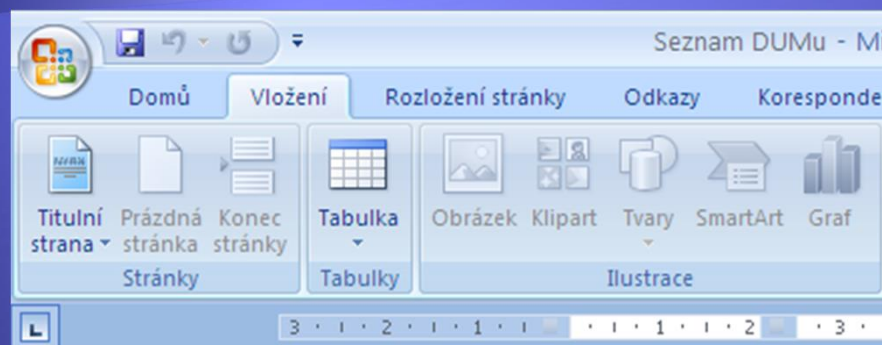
Seznam DUMu - M

Domů Vložení Rozložení stránky Odkazy Koresponde

Titulní strana Prázdná stránka Konec stránky
Stránky

Tabulka
Tabulky

Obrázek Klipart Tvary SmartArt Graf
Ilustrace

3 · 2 · 1 · · 1 · 2 · 3